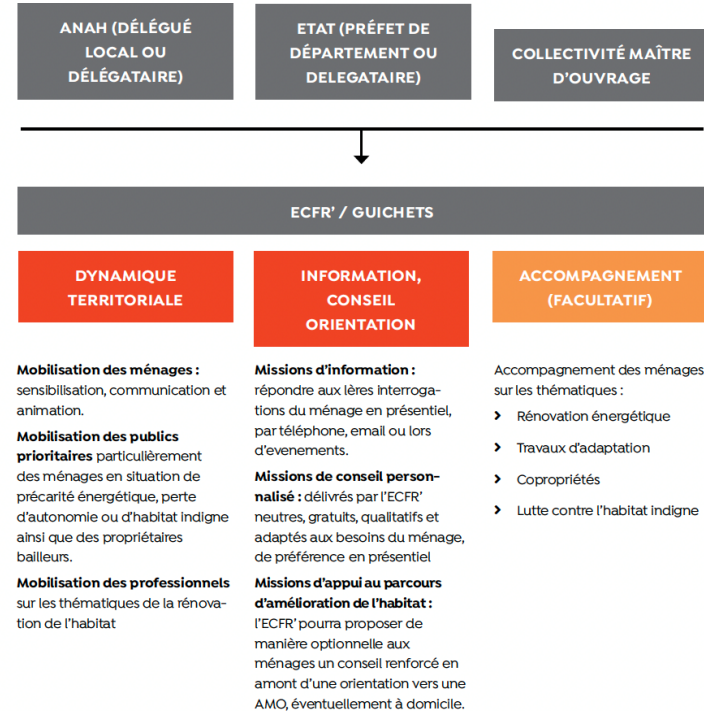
ANAH (DÉLÉGUÉ LOCAL OU DÉLÉGATAIRE)

ETAT (PRÉFET DE DÉPARTEMENT OU DELEGATAIRE)

COLLECTIVITÉ MAÎTRE D'OUVRAGE

ECFR' / GUICHETS

DYNAMIQUE TERRITORIALE

INFORMATION, CONSEIL ORIENTATION

ACCOMPAGNEMENT (FACULTATIF)

**Mobilisation des ménages :** sensibilisation, communication et animation.

**Mobilisation des publics prioritaires** particulièrement des ménages en situation de précarité énergétique, perte d'autonomie ou d'habitat indigne ainsi que des propriétaires bailleurs.

**Mobilisation des professionnels** sur les thématiques de la rénovation de l'habitat

**Missions d'information :** répondre aux lères interrogations du ménage en présentiel, par téléphone, email ou lors d'evenements.

**Missions de conseil personnalisé :** délivrés par l'ECFR' neutres, gratuits, qualitatifs et adaptés aux besoins du ménage, de préférence en présentiel

**Missions d'appui au parcours d'amélioration de l'habitat :** l'ECFR' pourra proposer de manière optionnelle aux ménages un conseil renforcé en amont d'une orientation vers une AMO, éventuellement à domicile.

Accompagnement des ménages sur les thématiques :

› Rénovation énergétique

› Travaux d'adaptation

› Copropriétés

› Lutte contre l'habitat indigne